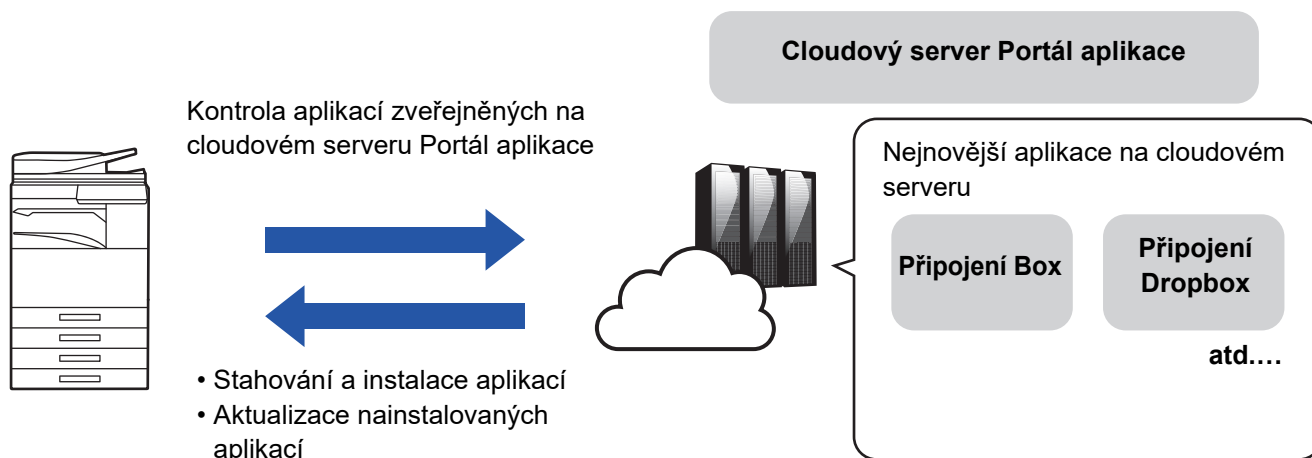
Cloudový server Portál aplikace

Kontrola aplikací zveřejněných na cloudovém serveru Portál aplikace

Nejnovější aplikace na cloudovém serveru

Připojení Box

Připojení Dropbox

atd.…

• Stahování a instalace aplikací
• Aktualizace nainstalovaných aplikací